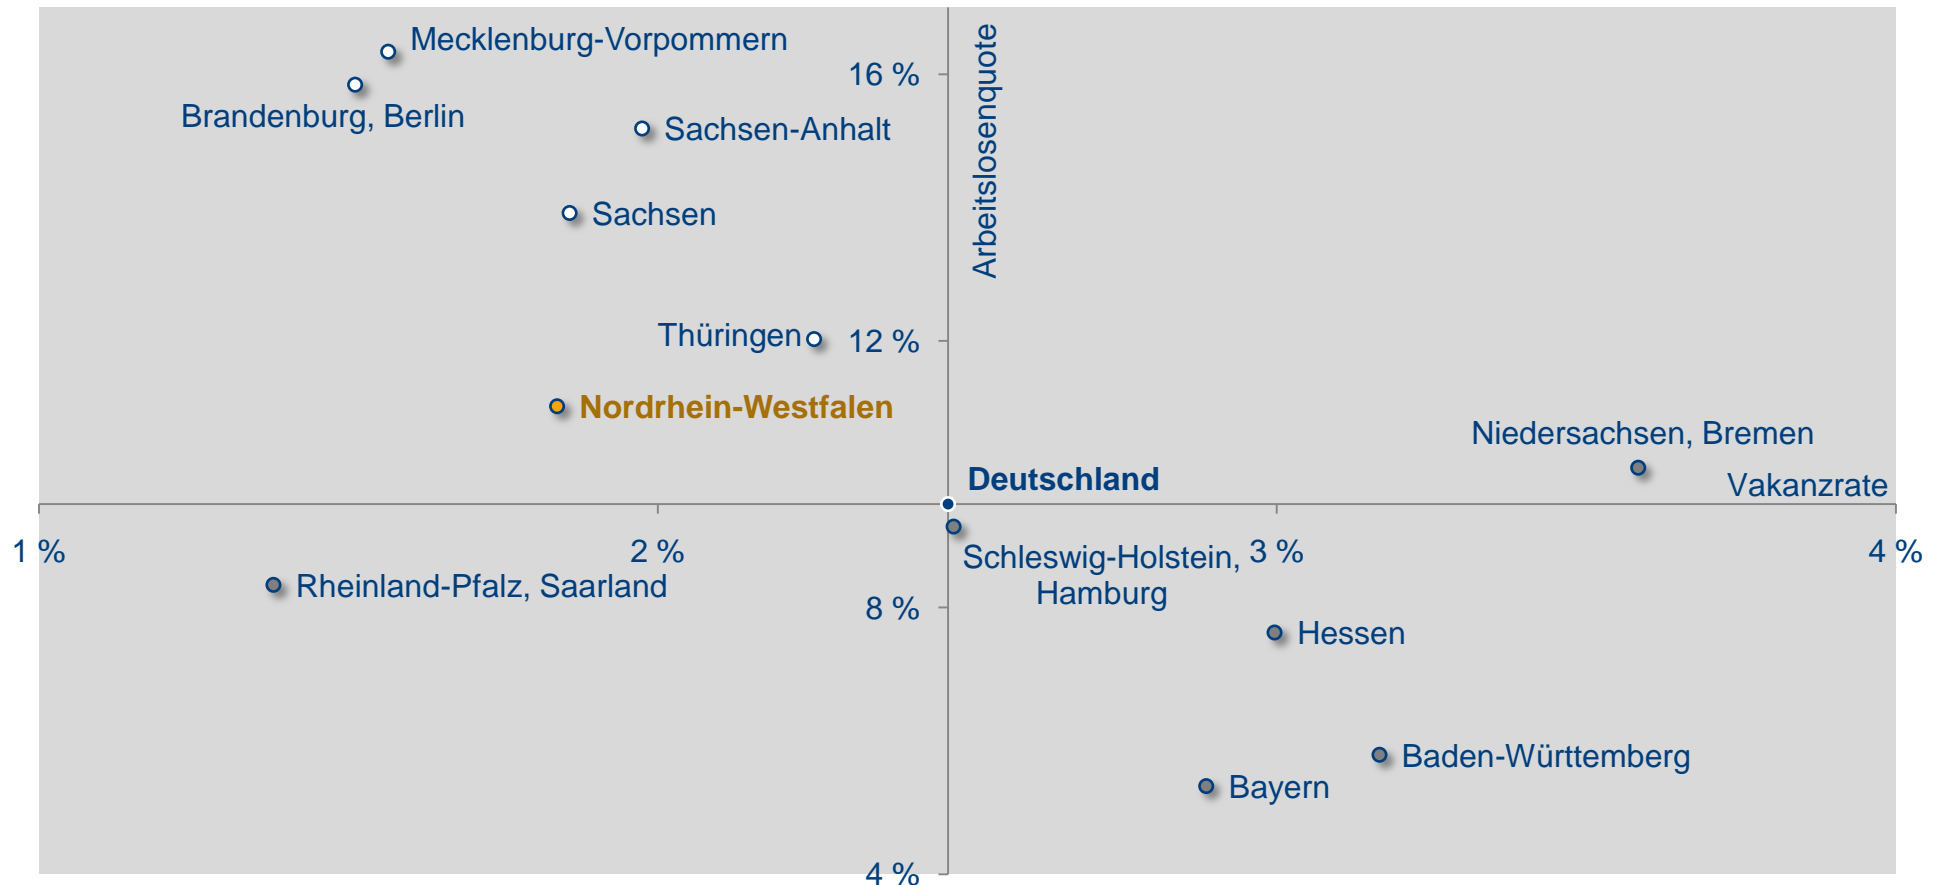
Mecklenburg-Vorpommern

16 %

Arbeitslosenquote

Brandenburg, Berlin

Sachsen-Anhalt

Sachsen

Thüringen

12 %

Nordrhein-Westfalen

Niedersachsen, Bremen

Deutschland

Vakanzrate

1 %

2 %

Schleswig-Holstein, Hamburg

3 %

4 %

Rheinland-Pfalz, Saarland

8 %

Hessen

Baden-Württemberg

Bayern

4 %